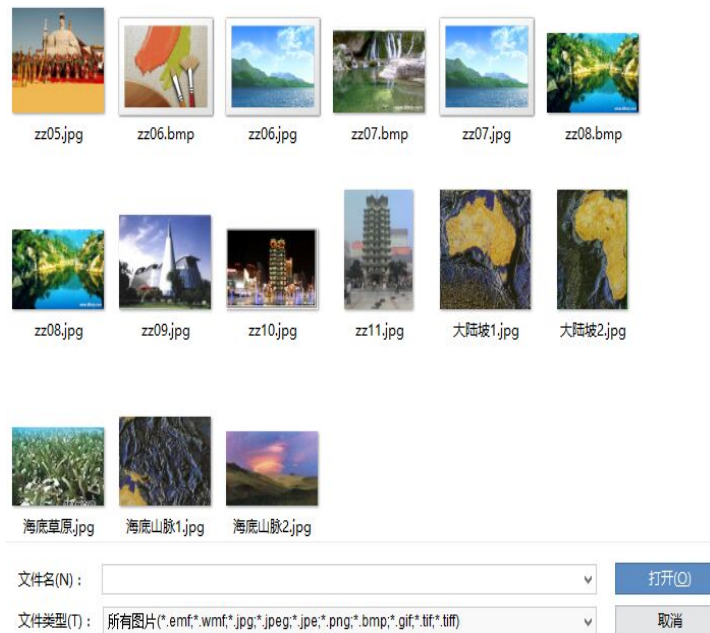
zz05.jpg zz06.bmp zz06.jpg zz07.bmp zz07.jpg zz08.bmp

zz08.jpg zz09.jpg zz10.jpg zz11.jpg 大陆坡1.jpg 大陆坡2.jpg

海底草原.jpg 海底山脉1.jpg 海底山脉2.jpg

文件名(N)：

打开(O)

文件类型(T)： 所有图片(*.emf;*.wmf;*.jpg;*.jpeg;*.jpe;*.png;*.bmp;*.gif;*.tif;*.tiff)

取消